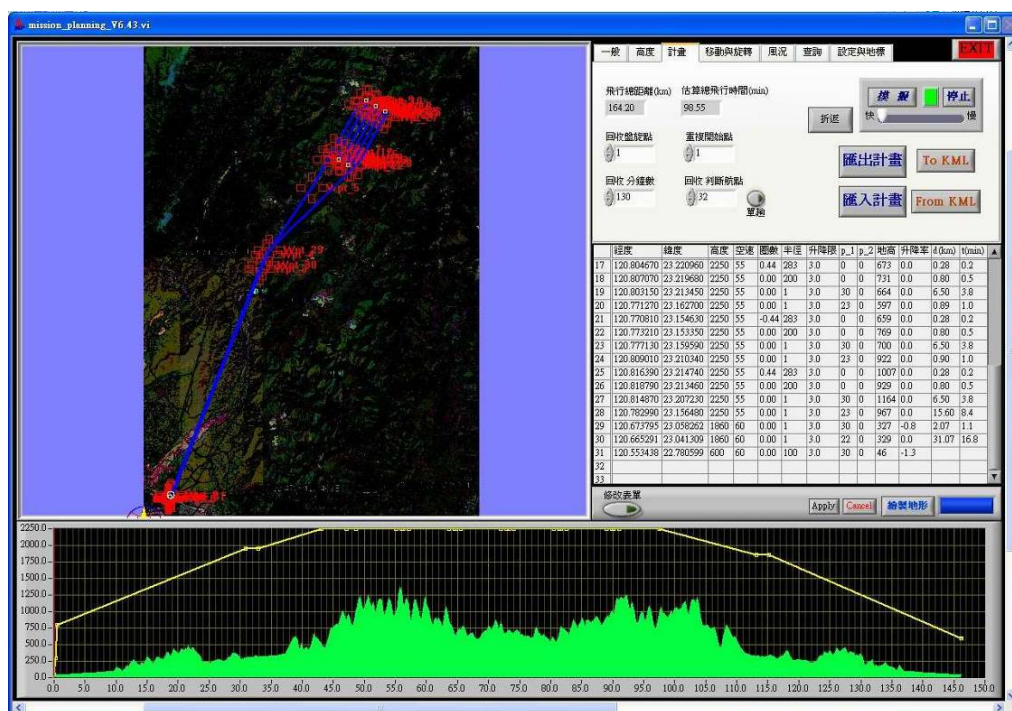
mission_planning_V6.43.vi

一般 | 高度 | 計畫 | 移動與旋轉 | 風況 | 查詢 | 設定與地標

EXIT

飛行總距離(km) 164.20
估算總飛行時間(min) 98.55

折返

模擬 停止
快 慢

回收盤旋點 1
重複開始點 1

回收 分鐘數 130
回收 判斷航點 32
單趟

匯出計畫
To KML
匯入計畫
From KML

Wpt 5
Wpt 29
Wpt 30

| | 經度 | 緯度 | 高度 | 空速 | 圈數 | 半徑 | 升降限 | p_1 | p_2 | 地高 | 升降率 | d(km) | t(min) |
|---|---|---|---|---|---|---|---|---|---|---|---|---|---|
| 17 | 120.804670 | 23.220960 | 2250 | 55 | 0.44 | 283 | 3.0 | 0 | 0 | 673 | 0.0 | 0.28 | 0.2 |
| 18 | 120.807070 | 23.219680 | 2250 | 55 | 0.00 | 200 | 3.0 | 0 | 0 | 731 | 0.0 | 0.80 | 0.5 |
| 19 | 120.803150 | 23.213450 | 2250 | 55 | 0.00 | 1 | 3.0 | 30 | 0 | 664 | 0.0 | 6.50 | 3.8 |
| 20 | 120.771270 | 23.162700 | 2250 | 55 | 0.00 | 1 | 3.0 | 23 | 0 | 597 | 0.0 | 0.89 | 1.0 |
| 21 | 120.770810 | 23.154630 | 2250 | 55 | -0.44 | 283 | 3.0 | 0 | 0 | 659 | 0.0 | 0.28 | 0.2 |
| 22 | 120.773210 | 23.153350 | 2250 | 55 | 0.00 | 200 | 3.0 | 0 | 0 | 769 | 0.0 | 0.80 | 0.5 |
| 23 | 120.777130 | 23.159590 | 2250 | 55 | 0.00 | 1 | 3.0 | 30 | 0 | 700 | 0.0 | 6.50 | 3.8 |
| 24 | 120.809010 | 23.210340 | 2250 | 55 | 0.00 | 1 | 3.0 | 23 | 0 | 922 | 0.0 | 0.90 | 1.0 |
| 25 | 120.816390 | 23.214740 | 2250 | 55 | 0.44 | 283 | 3.0 | 0 | 0 | 1007 | 0.0 | 0.28 | 0.2 |
| 26 | 120.818790 | 23.213460 | 2250 | 55 | 0.00 | 200 | 3.0 | 0 | 0 | 929 | 0.0 | 0.80 | 0.5 |
| 27 | 120.814870 | 23.207230 | 2250 | 55 | 0.00 | 1 | 3.0 | 30 | 0 | 1164 | 0.0 | 6.50 | 3.8 |
| 28 | 120.782990 | 23.156480 | 2250 | 55 | 0.00 | 1 | 3.0 | 23 | 0 | 967 | 0.0 | 15.60 | 8.4 |
| 29 | 120.673795 | 23.058262 | 1860 | 60 | 0.00 | 1 | 3.0 | 30 | 0 | 327 | -0.8 | 2.07 | 1.1 |
| 30 | 120.665291 | 23.041309 | 1860 | 60 | 0.00 | 1 | 3.0 | 22 | 0 | 329 | 0.0 | 31.07 | 16.8 |
| 31 | 120.553438 | 22.780599 | 600 | 60 | 0.00 | 100 | 3.0 | 30 | 0 | 46 | -1.3 | | |
| 32 | | | | | | | | | | | | | |
| 33 | | | | | | | | | | | | | |

修改表單
Apply Cancel 繪製地形

2250.0 2000.0 1750.0 1500.0 1250.0 1000.0 750.0 500.0 250.0 0.0
0.0 5.0 10.0 15.0 20.0 25.0 30.0 35.0 40.0 45.0 50.0 55.0 60.0 65.0 70.0 75.0 80.0 85.0 90.0 95.0 100.0 105.0 110.0 115.0 120.0 125.0 130.0 135.0 140.0 145.0 150.0